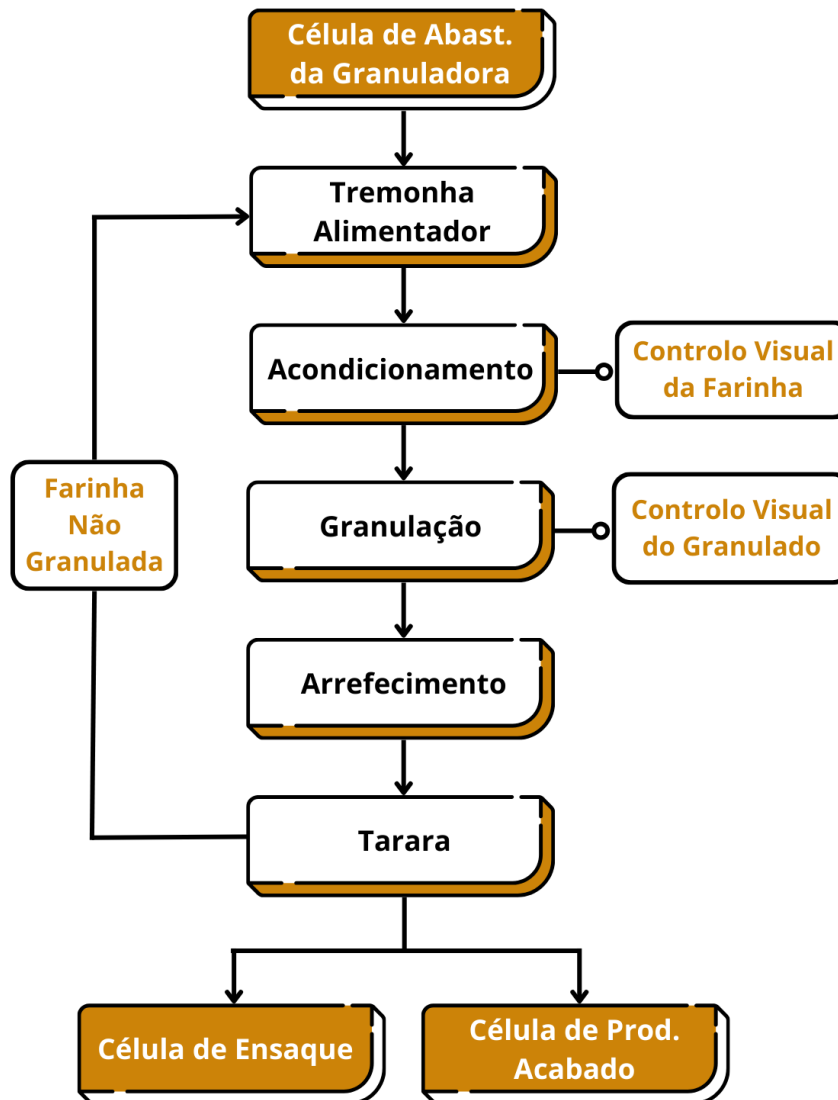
Célula de Abast. da Granuladora

Tremonha Alimentador

Acondicionamento

Controlo Visual da Farinha

Farinha Não Granulada

Granulação

Controlo Visual do Granulado

Arrefecimento

Tarara

Célula de Ensaque

Célula de Prod. Acabado